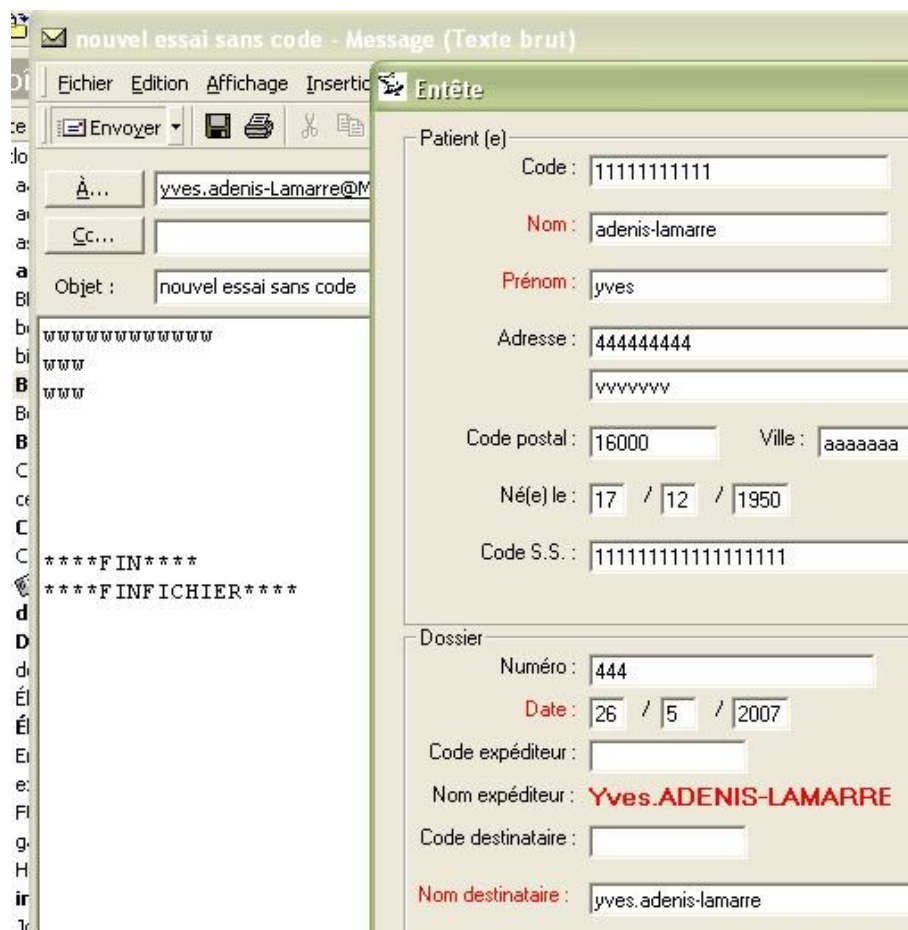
nouvel essai sans code - Message (Texte brut)

Fichier Edition Affichage Insertio

Envoyer

À... yves.adenis-Lamarre@M

Cc...

Objet : nouvel essai sans code

wwwwwwwwwww
www
www

****FIN****
****FINFICHIER****

Entête

Patient (e)

Code : 11111111111

Nom : adenis-lamarre

Prénom : yves

Adresse : 444444444

vvvvvvv

Code postal : 16000 Ville : aaaaaaa

Né(e) le : 17 / 12 / 1950

Code S.S. : 111111111111111111

Dossier

Numéro : 444

Date : 26 / 5 / 2007

Code expéditeur :

Nom expéditeur : Yves.ADENIS-LAMARRE

Code destinataire :

Nom destinataire : yves.adenis-lamarre